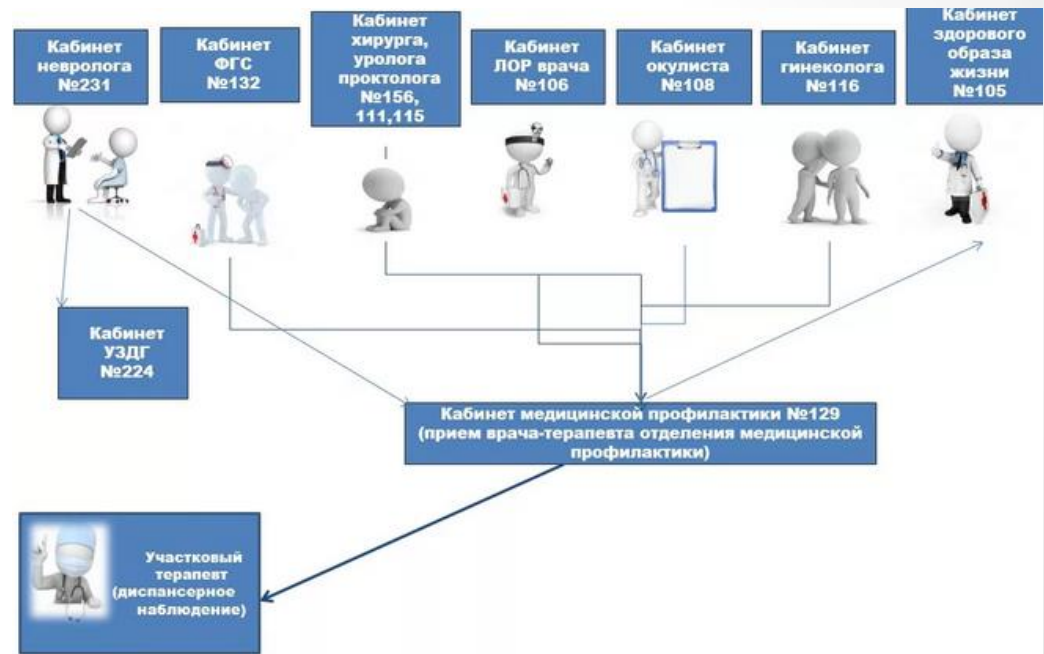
Кабинет невролога №231

Кабинет ФГС №132

Кабинет хирурга, уролога проктолога №156, 111,115

Кабинет ЛОР врача №106

Кабинет окулиста №108

Кабинет гинеколога №116

Кабинет здорового образа жизни №105

Кабинет УЗДГ №224

Кабинет медицинской профилактики №129 (прием врача-терапевта отделения медицинской профилактики)

Участковый терапевт (диспансерное наблюдение)